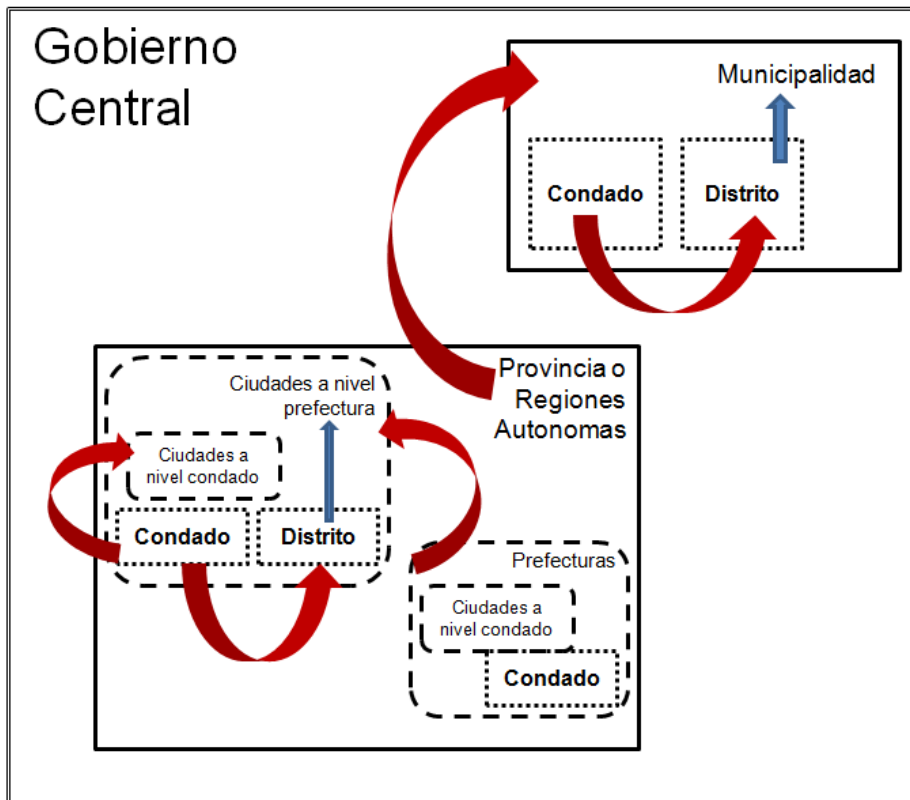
Gobierno Central

Municipalidad

Condado

Distrito

Provincia o Regiones Autonomas

Ciudades a nivel prefectura

Ciudades a nivel condado

Condado

Distrito

Prefecturas

Ciudades a nivel condado

Condado